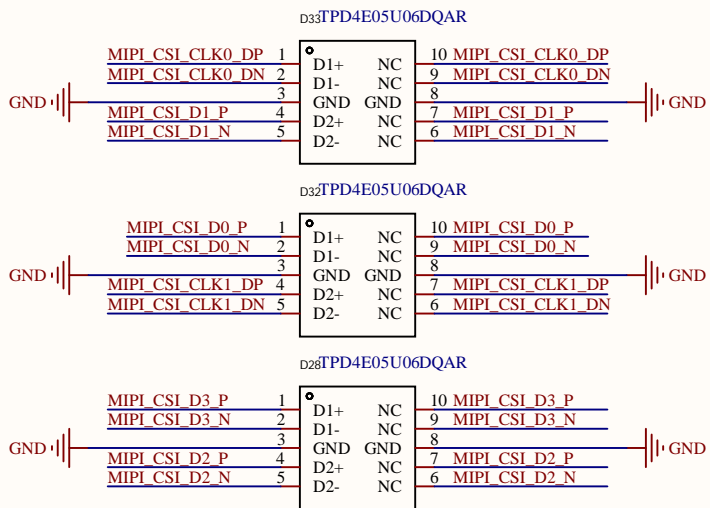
D33 TPD4E05U06DQAR

MIPI_CSI_CLK0_DP 1 D1+ NC 10 MIPI_CSI_CLK0_DP
MIPI_CSI_CLK0_DN 2 D1- NC 9 MIPI_CSI_CLK0_DN
GND 3 GND GND 8 GND
MIPI_CSI_D1_P 4 D2+ NC 7 MIPI_CSI_D1_P
MIPI_CSI_D1_N 5 D2- NC 6 MIPI_CSI_D1_N

D32 TPD4E05U06DQAR

MIPI_CSI_D0_P 1 D1+ NC 10 MIPI_CSI_D0_P
MIPI_CSI_D0_N 2 D1- NC 9 MIPI_CSI_D0_N
GND 3 GND GND 8 GND
MIPI_CSI_CLK1_DP 4 D2+ NC 7 MIPI_CSI_CLK1_DP
MIPI_CSI_CLK1_DN 5 D2- NC 6 MIPI_CSI_CLK1_DN

D28 TPD4E05U06DQAR

MIPI_CSI_D3_P 1 D1+ NC 10 MIPI_CSI_D3_P
MIPI_CSI_D3_N 2 D1- NC 9 MIPI_CSI_D3_N
GND 3 GND GND 8 GND
MIPI_CSI_D2_P 4 D2+ NC 7 MIPI_CSI_D2_P
MIPI_CSI_D2_N 5 D2- NC 6 MIPI_CSI_D2_N